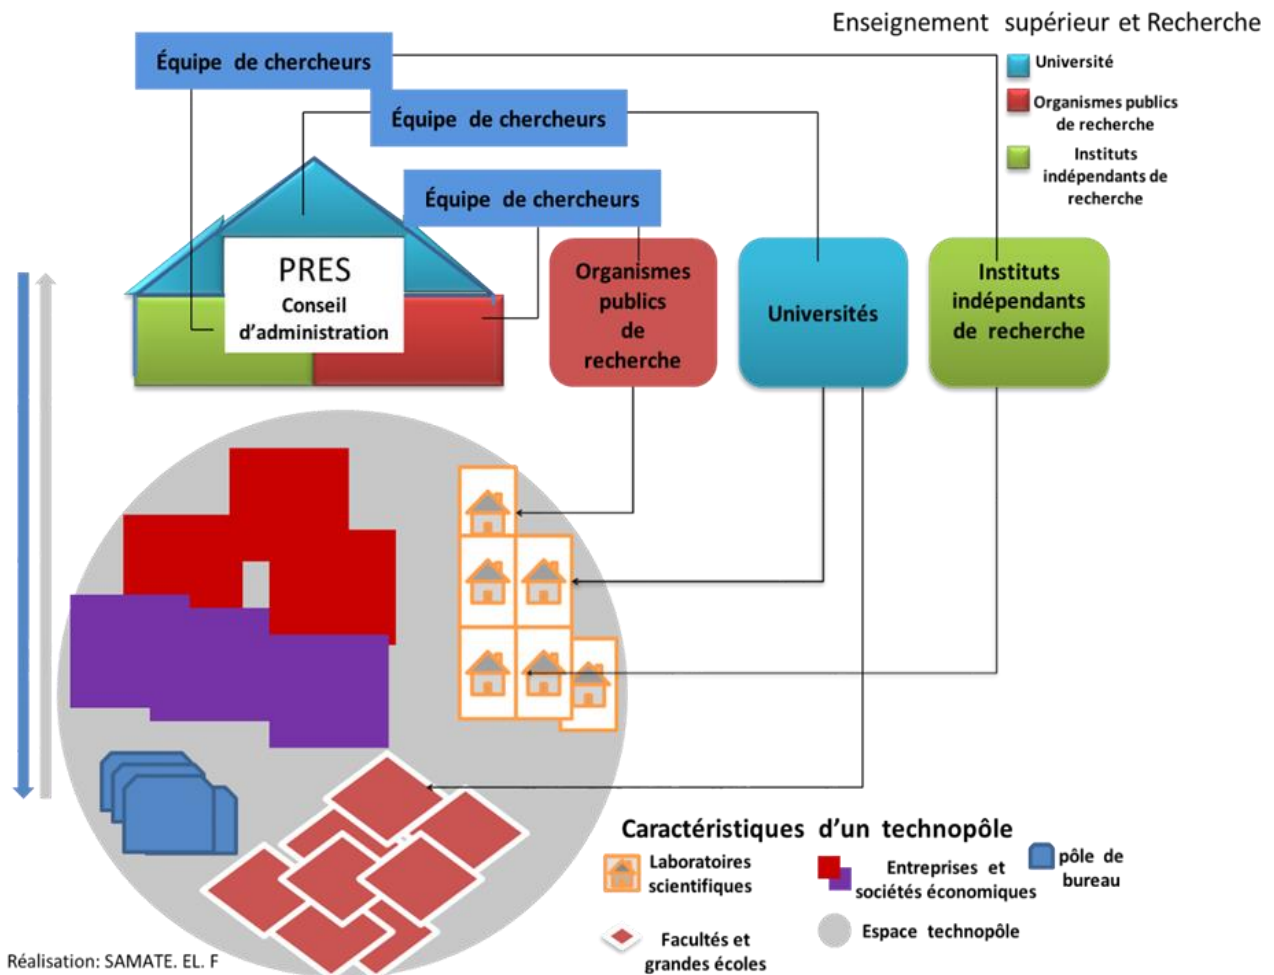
Enseignement supérieur et Recherche

Université

Organismes publics de recherche

Instituts indépendants de recherche

Équipe de chercheurs

Équipe de chercheurs

Équipe de chercheurs

PRES
Conseil d'administration

Organismes publics de recherche

Universités

Instituts indépendants de recherche

Caractéristiques d'un technopôle

Laboratoires scientifiques

Entreprises et sociétés économiques

pôle de bureau

Facultés et grandes écoles

Espace technopôle

Réalisation: SAMATE. EL. F